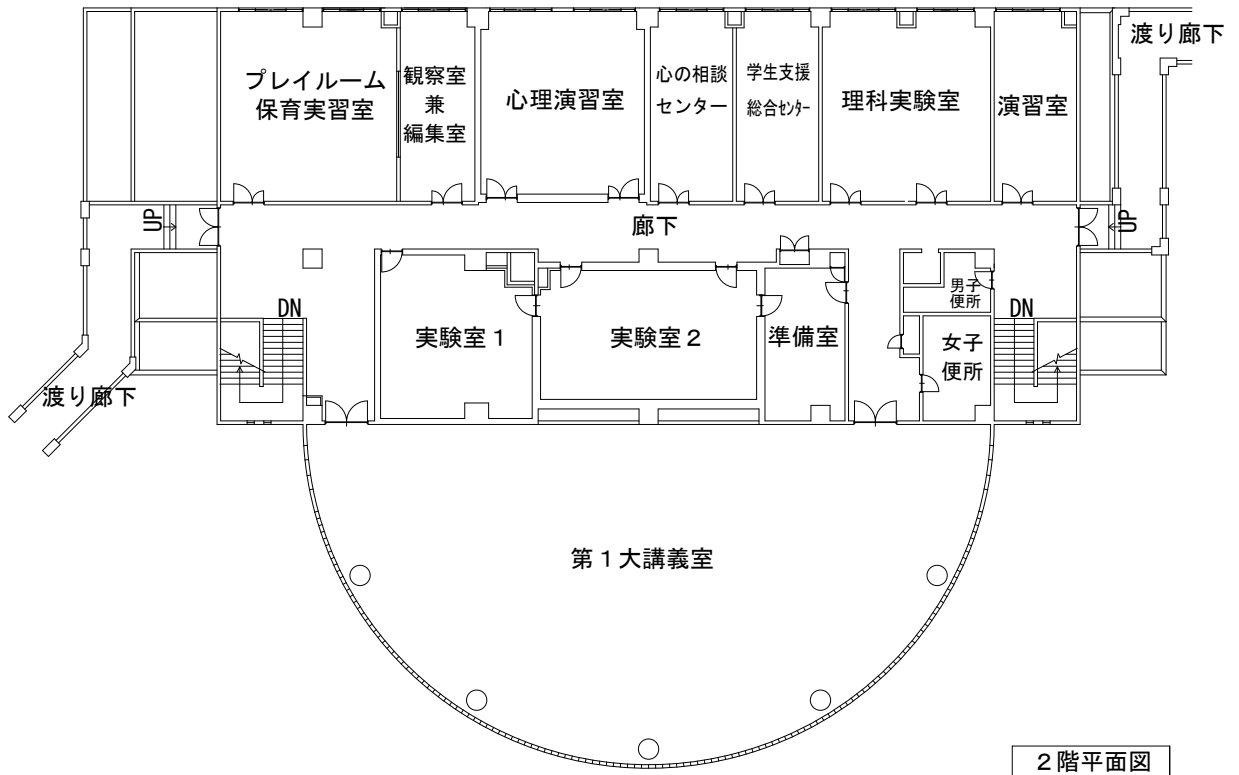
渡り廊下

プレイルーム
保育実習室

観察室
兼
編集室

心理演習室

心の相談
センター

学生支援
総合センター

理科実験室

演習室

UP

廊下

UP

DN

男子
便所

DN

実験室１

実験室２

準備室

女子
便所

渡り廊下

第１大講義室

２階平面図